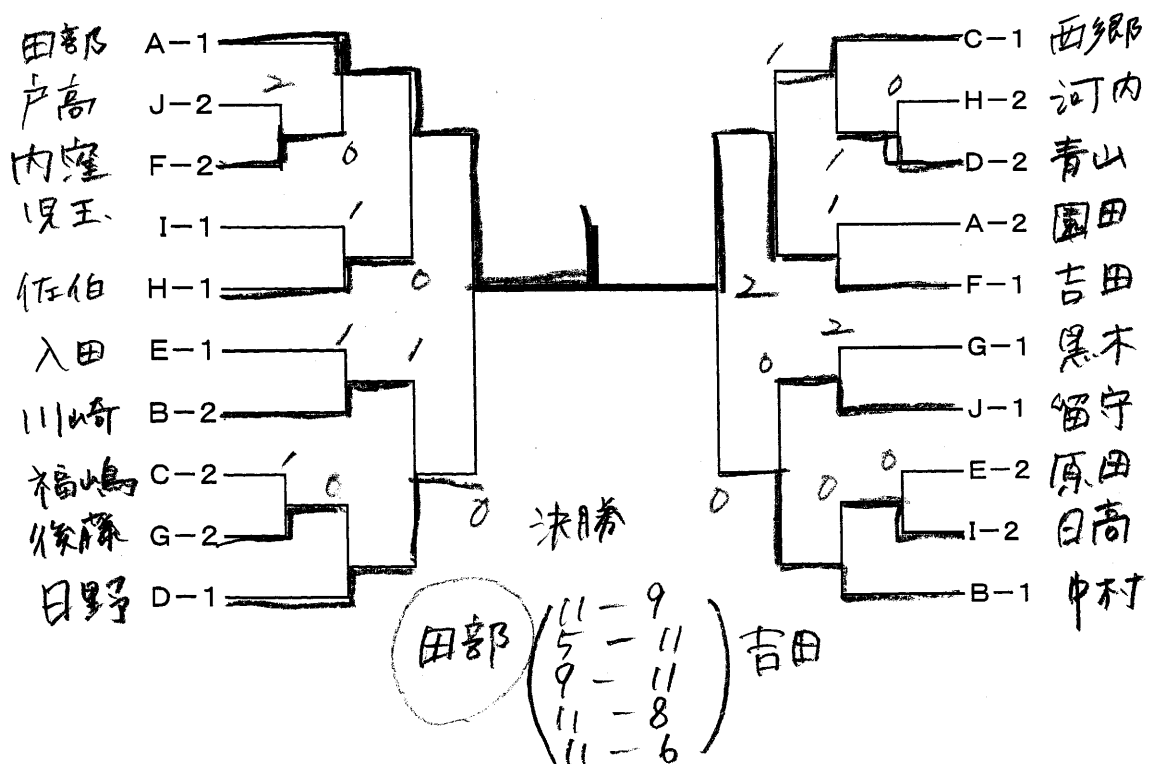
田部 A−1
戸高 J−2
内窪 F−2
児玉 I−1
佐伯 H−1
入田 E−1
川崎 B−2
福嶋 C−2
後藤 G−2
日野 D−1

2
0
1
0
1
1
1
0
0

決勝

田部 $\begin{pmatrix} 11-9 \\ 5-11 \\ 9-11 \\ 11-8 \\ 11-6 \end{pmatrix}$ 吉田

C−1 西郷
H−2 河内
D−2 青山
A−2 園田
F−1 吉田
G−1 黒木
J−1 留守
E−2 原田
I−2 日高
B−1 中村

1
0
1
1
2
2
0
0
0
0